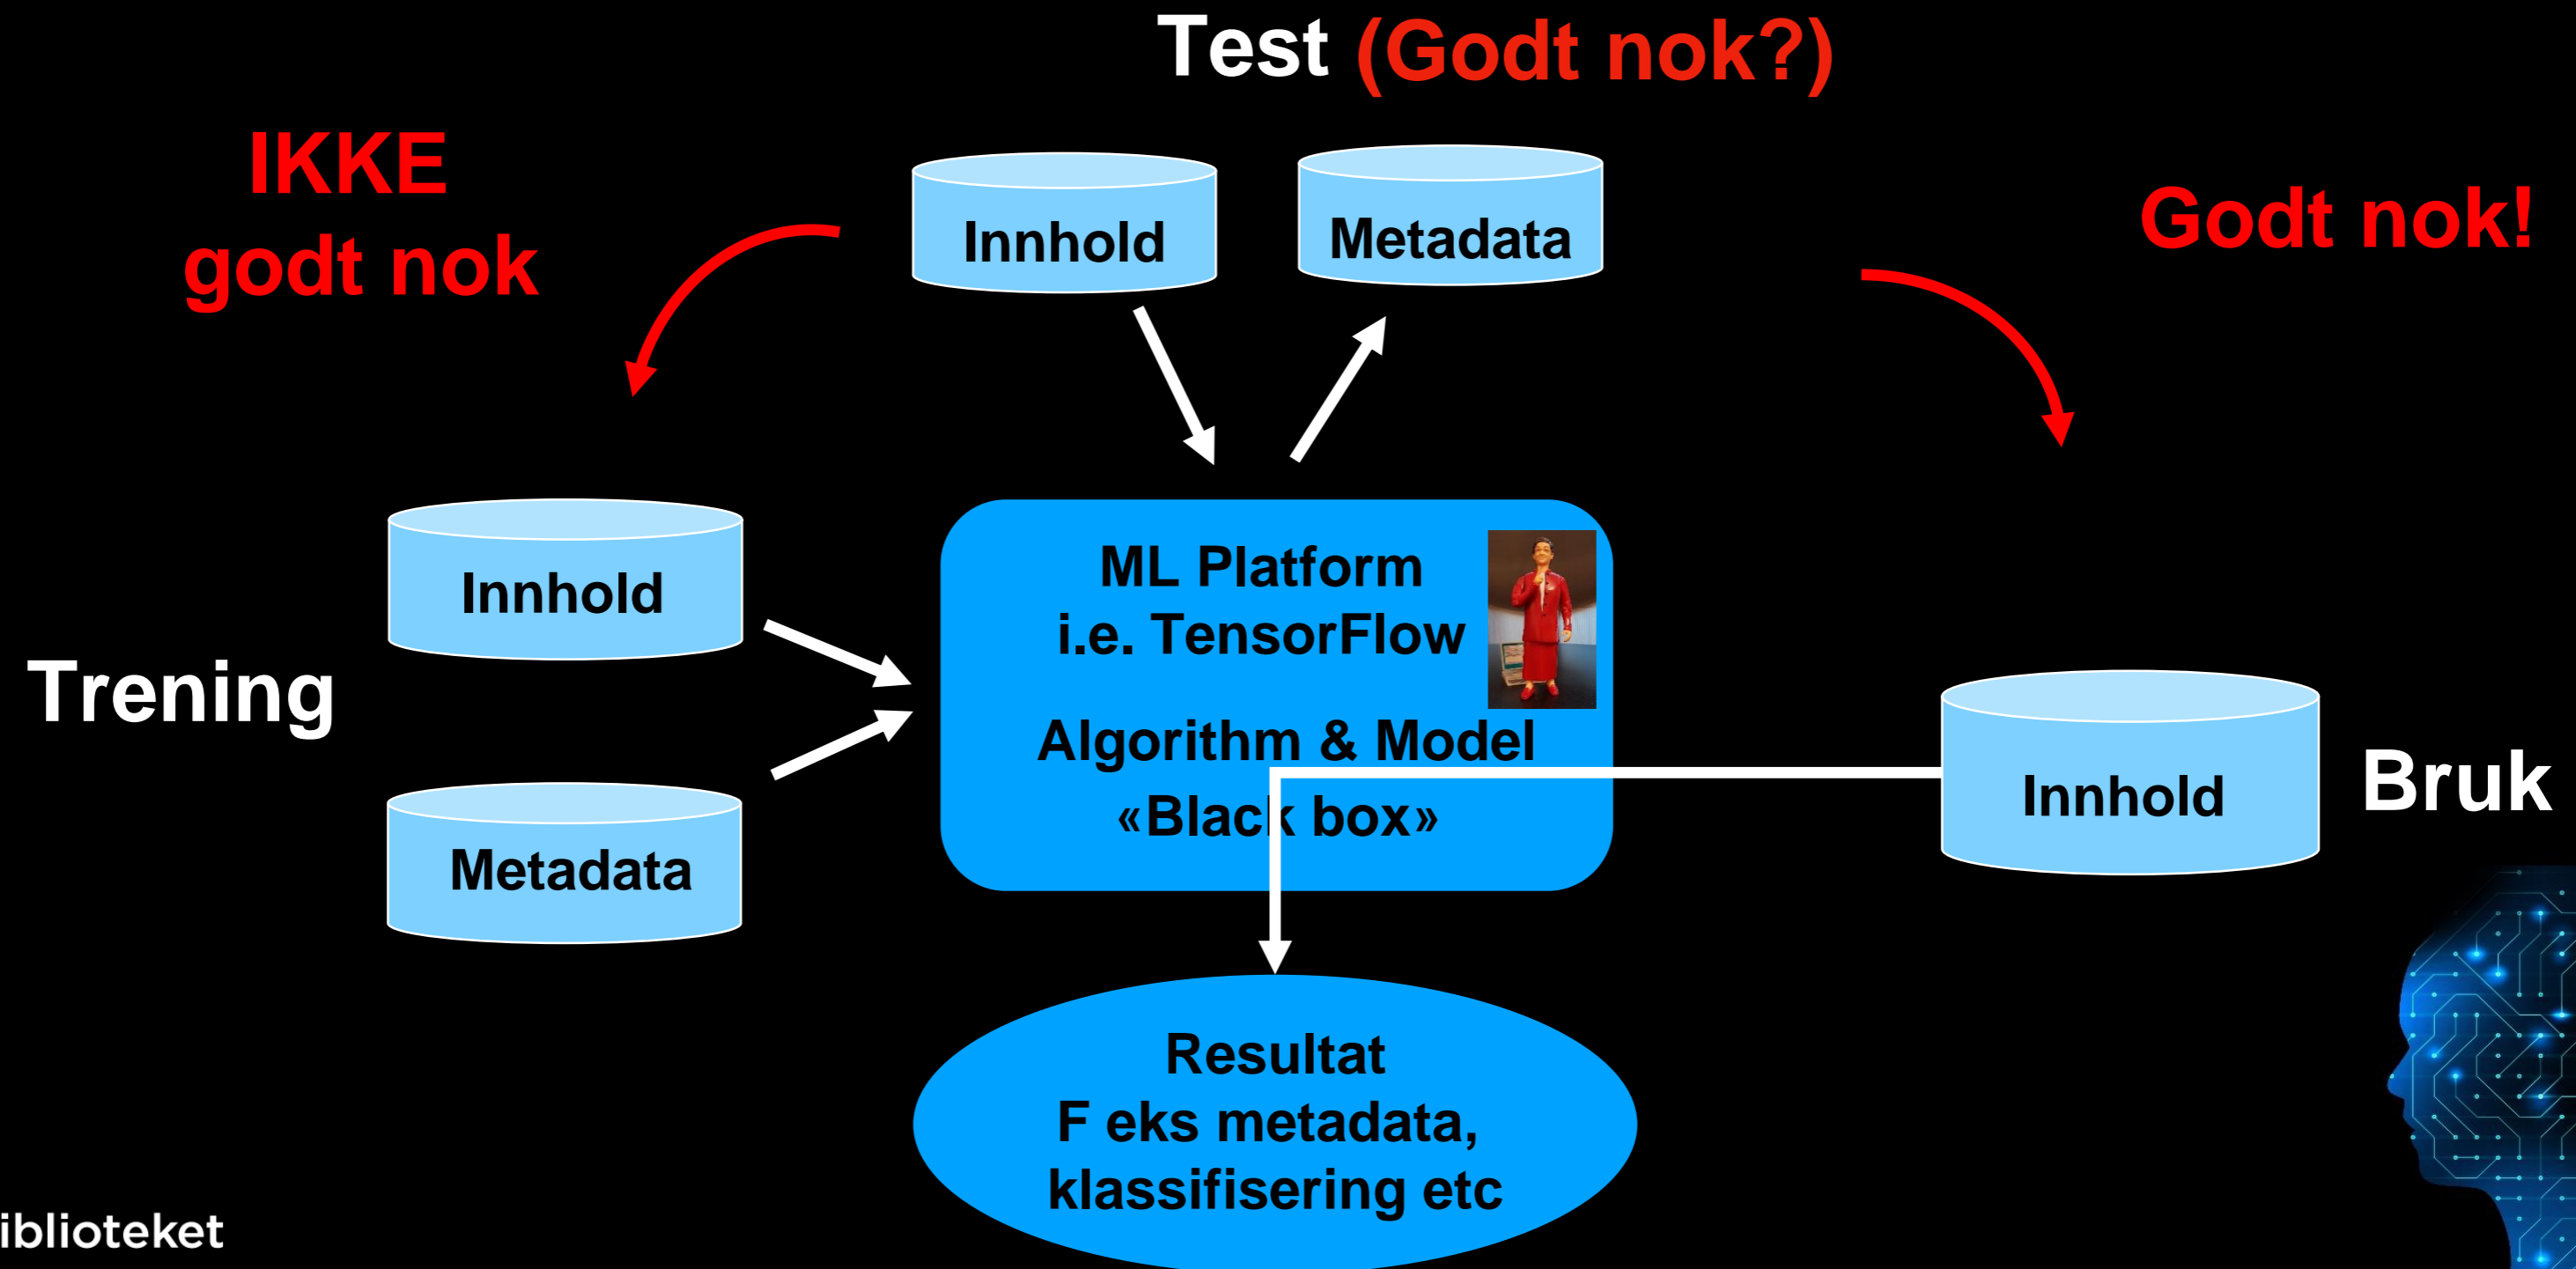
Test (Godt nok?)

IKKE godt nok

Innhold

Metadata

Godt nok!

Innhold

Trening

Metadata

ML Platform
i.e. TensorFlow

Algorithm & Model
«Black box»

Innhold

Bruk

Resultat
F eks metadata,
klassifisering etc

iblioteket